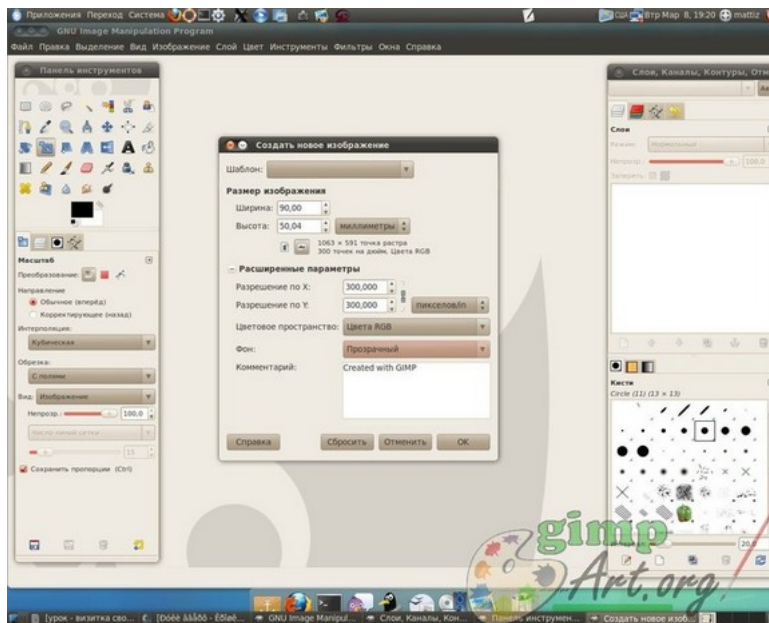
Приложения Переход Система

Втр Мар 8, 19:20 mattiz

GNU Image Manipulation Program

Файл Правка Выделение Вид Изображение Слой Цвет Инструменты Фильтры Окна Справка

Панель инструментов

Масштаб

Преобразование:

Направление

Обычное (вперёд)

Корректирующее (назад)

Интерполяция:

Кубическая

Обрезка:

С полями

Вид: Изображение

Непрозр.: 100,0

Масштаб сетки

15

Сохранять пропорции (Ctrl)

Слои, Каналы, Контуры, Отм

Слои

Режим: Нормальный

Непрозр.: 100,0

Запереть:

Кисти

Circle (11) (13 × 13)

20

Создать новое изображение

Шаблон:

Размер изображения

Ширина: 90,00

Высота: 50,04

миллиметры

1063 × 591 точка растра
300 точек на дюйм, Цвета RGB

Расширенные параметры

Разрешение по X: 300,000

Разрешение по Y: 300,000

пикселов/in

Цветовое пространство: Цвета RGB

Фон: Прозрачный

Комментарий: Created with GIMP

Справка

Сбросить

Отменить

OK

gimp Art.org

[урок - визитка сво... [Dòèè ååãõõ - Êðìèé... GNU Image Manipul... Слои, Каналы, Кон... Панель инструмен... Создать новое изоб...